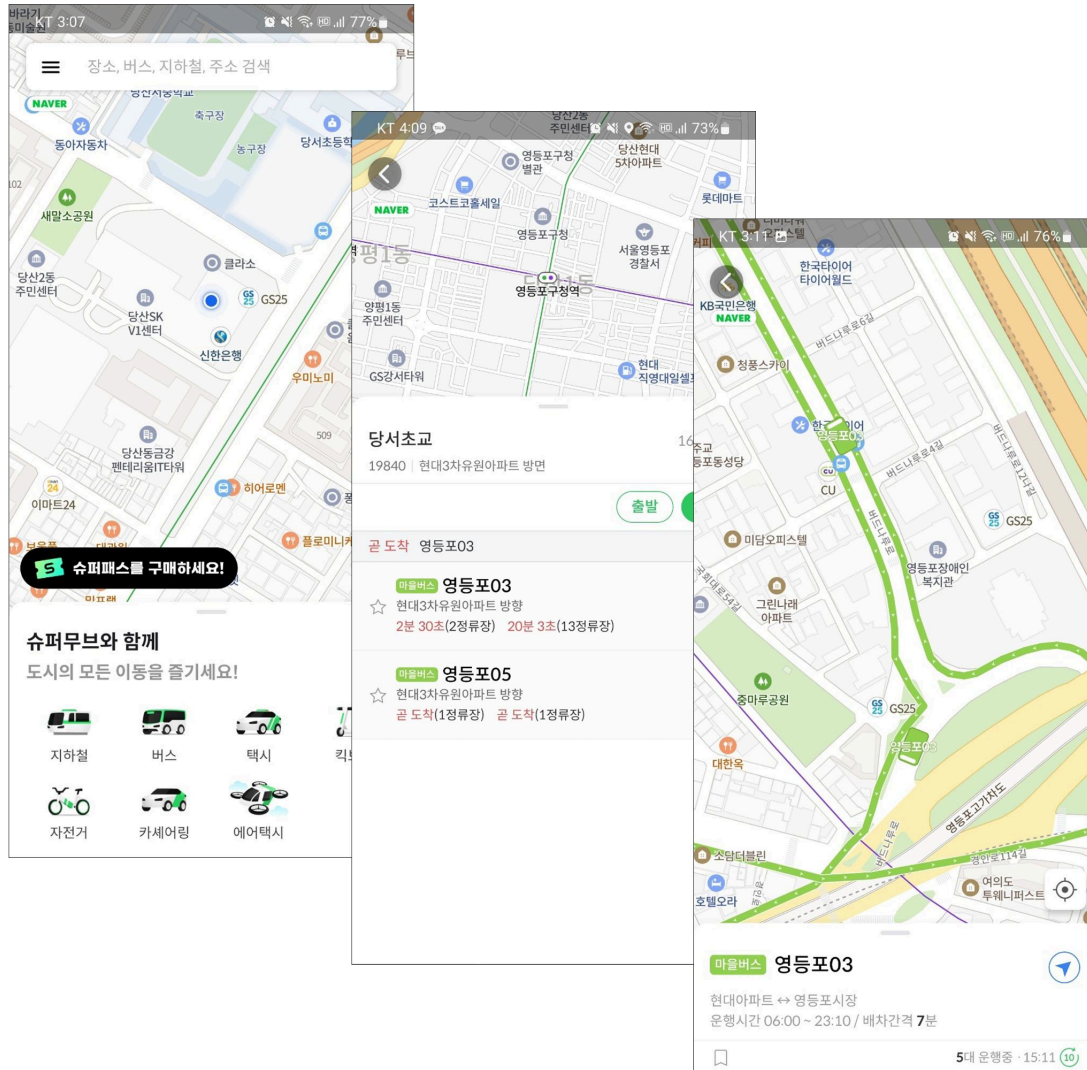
KT 3:07 77%

장소, 버스, 지하철, 주소 검색

NAVER
당산서중학교
축구장
동아자동차
농구장
당서초등학교
새말소공원
당산2동 주민센터
클라소
당산SK V1센터
GS25
신한은행
우미노미
509
당산동금강 펜테리움IT타워
히어로펜
이마트24
플로미니
슈퍼패스를 구매하세요!

슈퍼무브와 함께
도시의 모든 이동을 즐기세요!

지하철
버스
택시
자전거
카셰어링
에어택시

KT 4:09 73%
당산2동 주민센터
영등포구청 별관
당산현대 5차아파트
롯데마트
NAVER
코스트코홀세일
영등포구청
서울영등포 경찰서
양평1동
영등포구청역
양평1동 주민센터
GS강서타워
현대 직영대일셀프

당서초교
19840 | 현대3차유원아파트 방면
출발

곧 도착 영등포03

마을버스 영등포03
현대3차유원아파트 방향
2분 30초(2정류장) 20분 3초(13정류장)

마을버스 영등포05
현대3차유원아파트 방향
곧 도착(1정류장) 곧 도착(1정류장)

KT 3:11 76%
한국타이어 타이어월드
KB국민은행
NAVER
버드나루로6길
청풍스카이
한국타이어
영등포03
버드나루로4길
버드나루로12가길
영등포동성당
CU
GS25
버드나루로
미담오피스텔
영등포장애인 복지관
그린나래 아파트
국회대로54길
중마루공원
GS25
영등포03
대한옥
영등포고가차도
버드나루로
경인로114길
소담더블린
여의도 투웨니퍼스트
호텔오라

마을버스 영등포03
현대아파트 ↔ 영등포시장
운행시간 06:00 ~ 23:10 / 배차간격 7분
5대 운행중 · 15:11 10